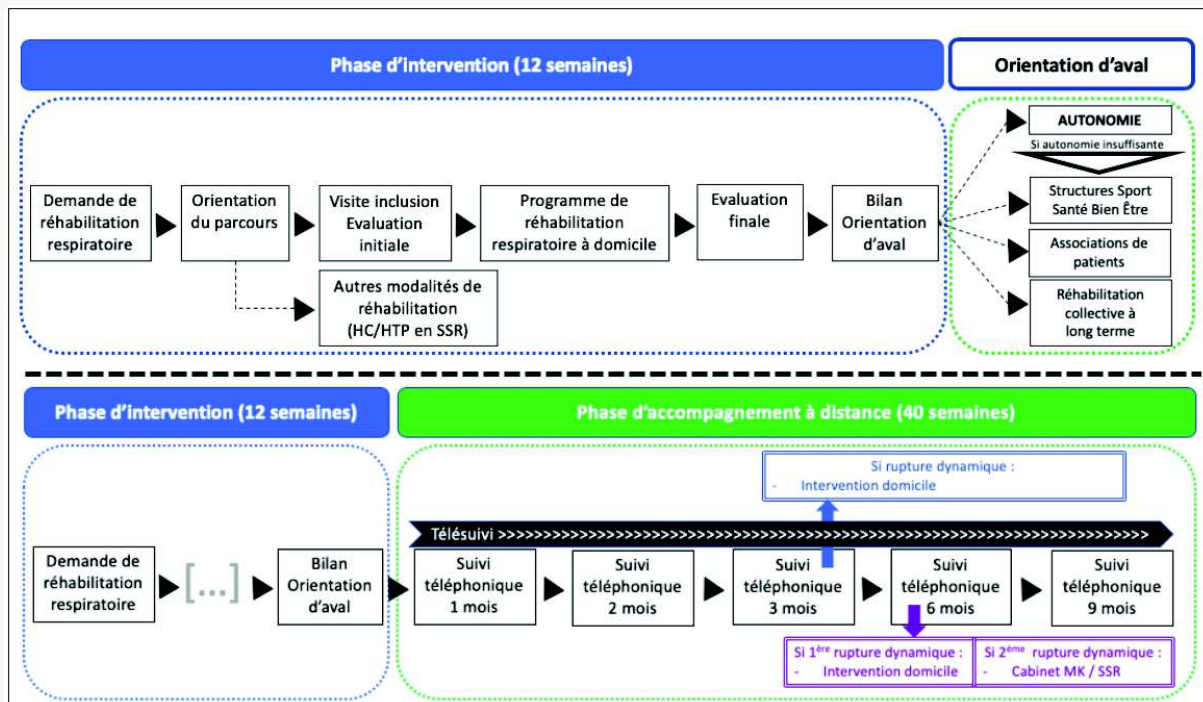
Phase d'intervention (12 semaines)

Orientation d'aval

Demande de réhabilitation respiratoire

Orientation du parcours

Visite inclusion Evaluation initiale

Programme de réhabilitation respiratoire à domicile

Evaluation finale

Bilan Orientation d'aval

Autres modalités de réhabilitation (HC/HTP en SSR)

AUTONOMIE

Si autonomie insuffisante

Structures Sport Santé Bien Être

Associations de patients

Réhabilitation collective à long terme

Phase d'intervention (12 semaines)

Phase d'accompagnement à distance (40 semaines)

Si rupture dynamique :
- Intervention domicile

Télésuivi >>>>>>>>>>>>>>>>>>>>>>>>>>>>>>>>>>>>>>>>>>>>>>>>>>>>>>>>>>>>>>>

Demande de réhabilitation respiratoire

[...]

Bilan Orientation d'aval

Suivi téléphonique 1 mois

Suivi téléphonique 2 mois

Suivi téléphonique 3 mois

Suivi téléphonique 6 mois

Suivi téléphonique 9 mois

Si $1^{ère}$ rupture dynamique :
- Intervention domicile

Si $2^{ème}$ rupture dynamique :
- Cabinet MK / SSR